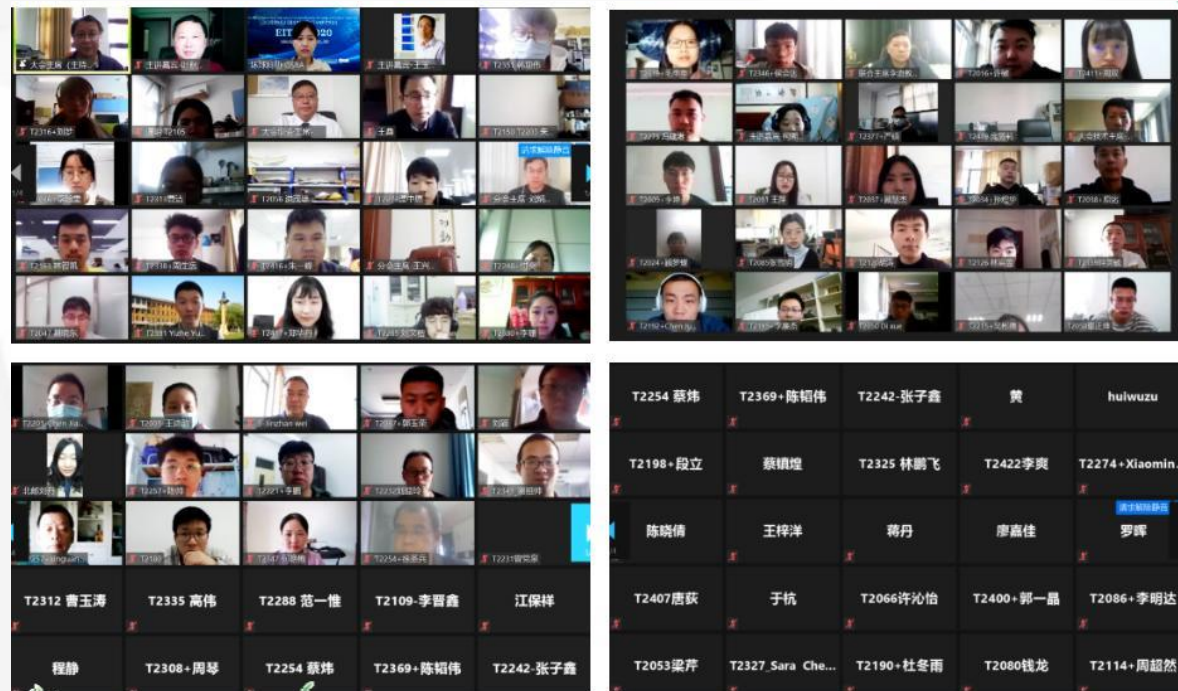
大会主席（主持...
主讲嘉宾
EIT 2020
主讲嘉宾-王...
T2316+刘...
T2105
大会报告主持...
王鑫
T2150
T2016+许...
T2411+...
T2346+...
主讲嘉宾
T2377+...
T2005
T2051
T2057
T2018
T2024
T2065
T2126
T2192+Chen...
T2002
T2220
T2050 Di xue
T2215
T2331 Yuhe Yu...
T2245
T2047
分会主席 王...
T2248
请求解除静音
分会主席
T2312 曹玉涛
T2335 高伟
T2288 范一惟
T2109-李晋鑫
江保祥
程静
T2308+周琴
T2254 蔡炜
T2369+陈韬伟
T2242-张子鑫
Jinzhan wei
T2347
T2254+张亚兵
T2231曾宪荣
T2257
T2221
T2232
T2254 蔡炜
T2369+陈韬伟
T2242-张子鑫
黄
huiwuzu
T2198+段立
蔡镇煌
T2325 林鹏飞
T2422李爽
T2274+Xiaomin...
陈晓倩
王梓洋
蒋丹
廖嘉佳
请求解除静音
罗晖
T2407唐荻
于杭
T2066许沁怡
T2400+郭一晶
T2086+李明达
T2053梁芹
T2327_Sara_Che...
T2190+杜冬雨
T2080钱龙
T2114+周超然